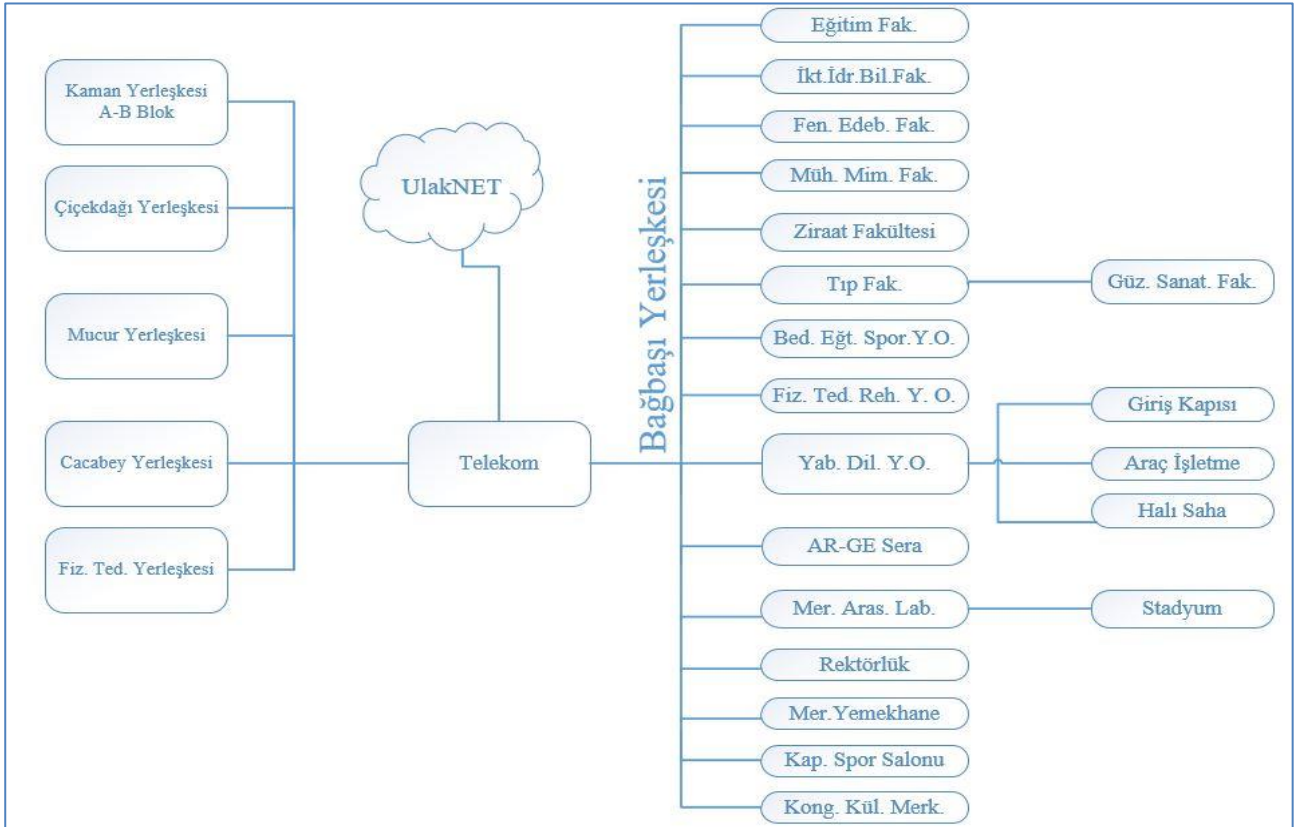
Kaman Yerleşkesi A-B Blok

Çiçekdağı Yerleşkesi

Mucur Yerleşkesi

Cacabey Yerleşkesi

Fiz. Ted. Yerleşkesi

UlakNET

Telekom

Bağbaşı Yerleşkesi

Eğitim Fak.

İkt.İdr.Bil.Fak.

Fen. Edeb. Fak.

Müh. Mim. Fak.

Ziraat Fakültesi

Tıp Fak.

Güz. Sanat. Fak.

Bed. Eğt. Spor.Y.O.

Fiz. Ted. Reh. Y. O.

Giriş Kapısı

Yab. Dil. Y.O.

Araç İşletme

Halı Saha

AR-GE Sera

Mer. Aras. Lab.

Stadyum

Rektörlük

Mer.Yemekhane

Kap. Spor Salonu

Kong. Kül. Merk.